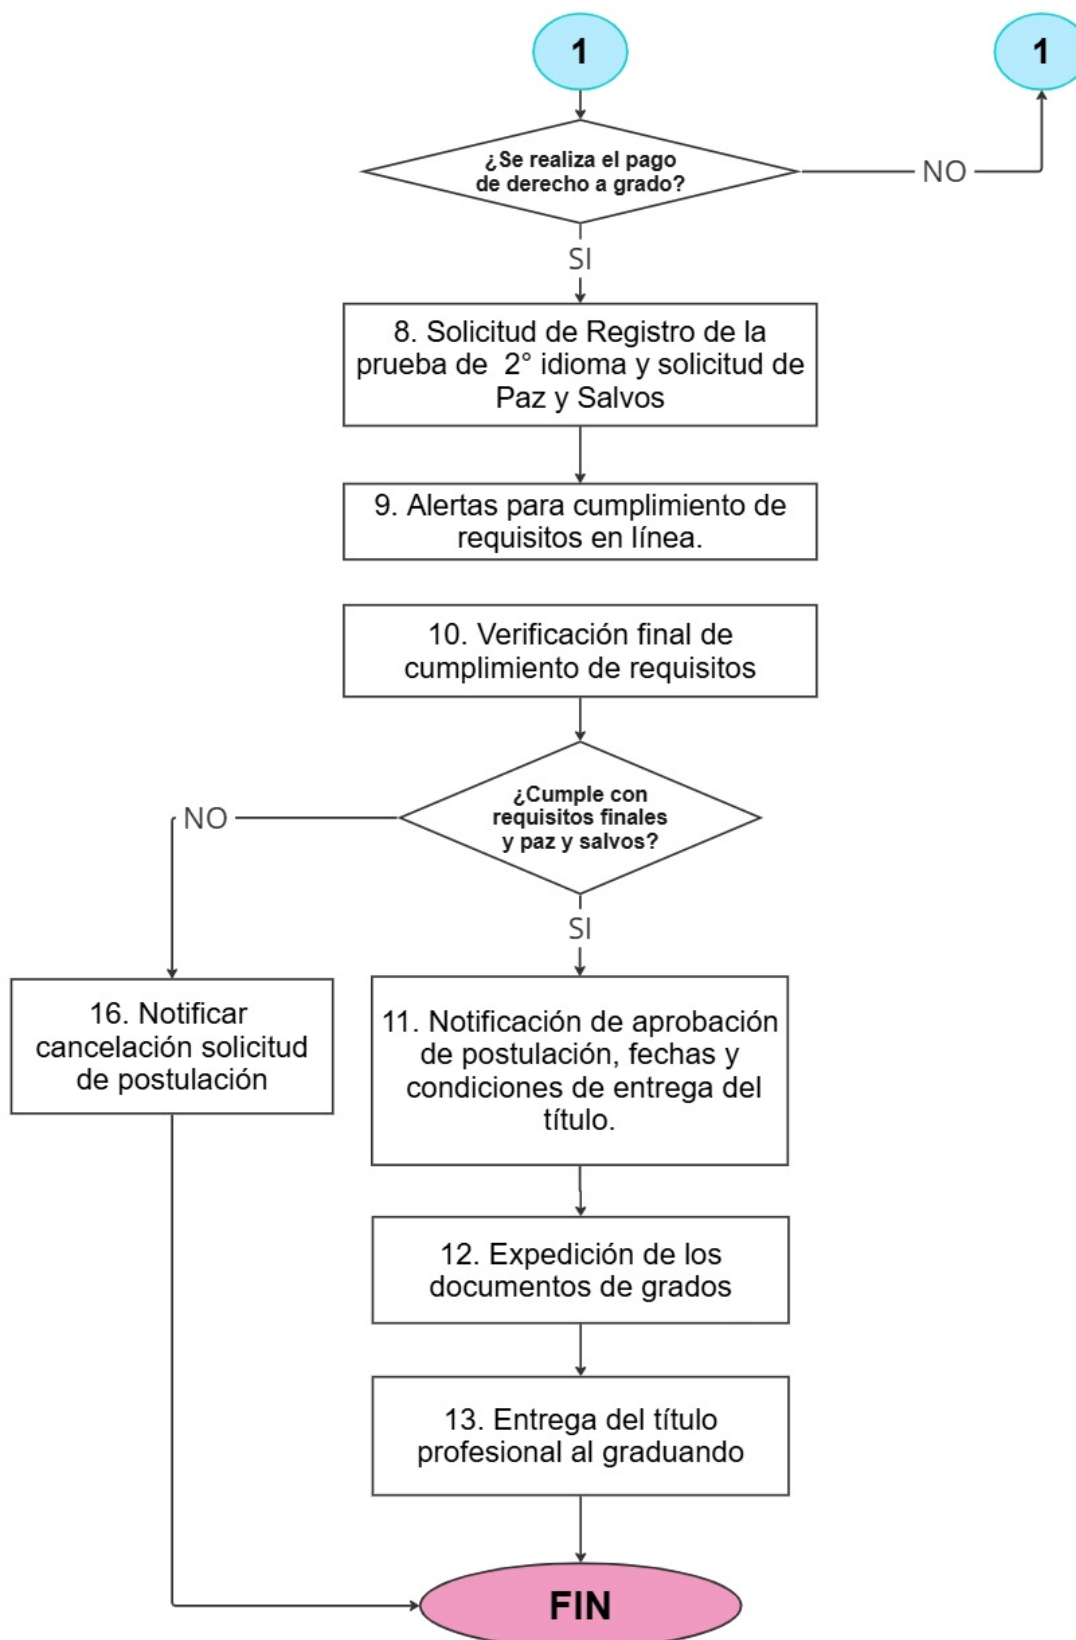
1

1

¿Se realiza el pago de derecho a grado?

NO

SI

8. Solicitud de Registro de la prueba de 2° idioma y solicitud de Paz y Salvos

9. Alertas para cumplimiento de requisitos en línea.

10. Verificación final de cumplimiento de requisitos

¿Cumple con requisitos finales y paz y salvos?

NO

SI

16. Notificar cancelación solicitud de postulación

11. Notificación de aprobación de postulación, fechas y condiciones de entrega del título.

12. Expedición de los documentos de grados

13. Entrega del título profesional al graduando

FIN